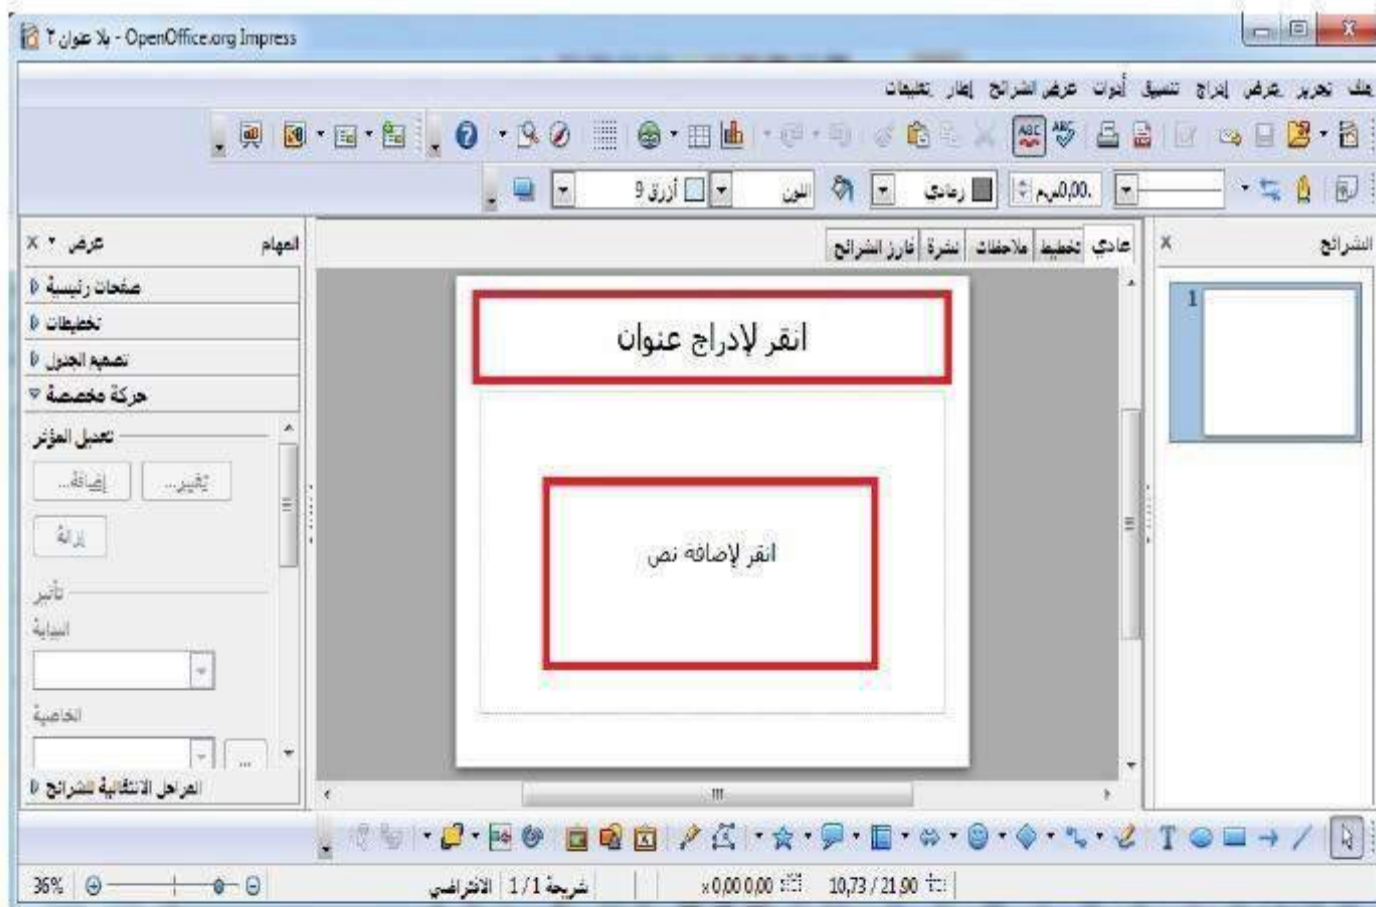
بلا عنوان ٢ - OpenOffice.org Impress

ملف تحرير عرض إدراج تنسيق أدوات عرض الشرائح إطار تعليمات

رمادي ,0,00سم اللون أزرق 9

الشرائح

عادي تخطيط ملاحظات نشرة فارز الشرائح

المهام عرض

صفحات رئيسية

تخطيطات

تصميم الجدول

حركة مخصصة

تعديل المؤثر

إضافة... تغيير...

إزالة

تأثير

البداية

الخاصية

المراحل الانتقالية للشرائح

انقر لإدراج عنوان

انقر لإضافه نص

36% شريحة 1/1 الافتراضي 0,00 0,00 10,73 / 21,90